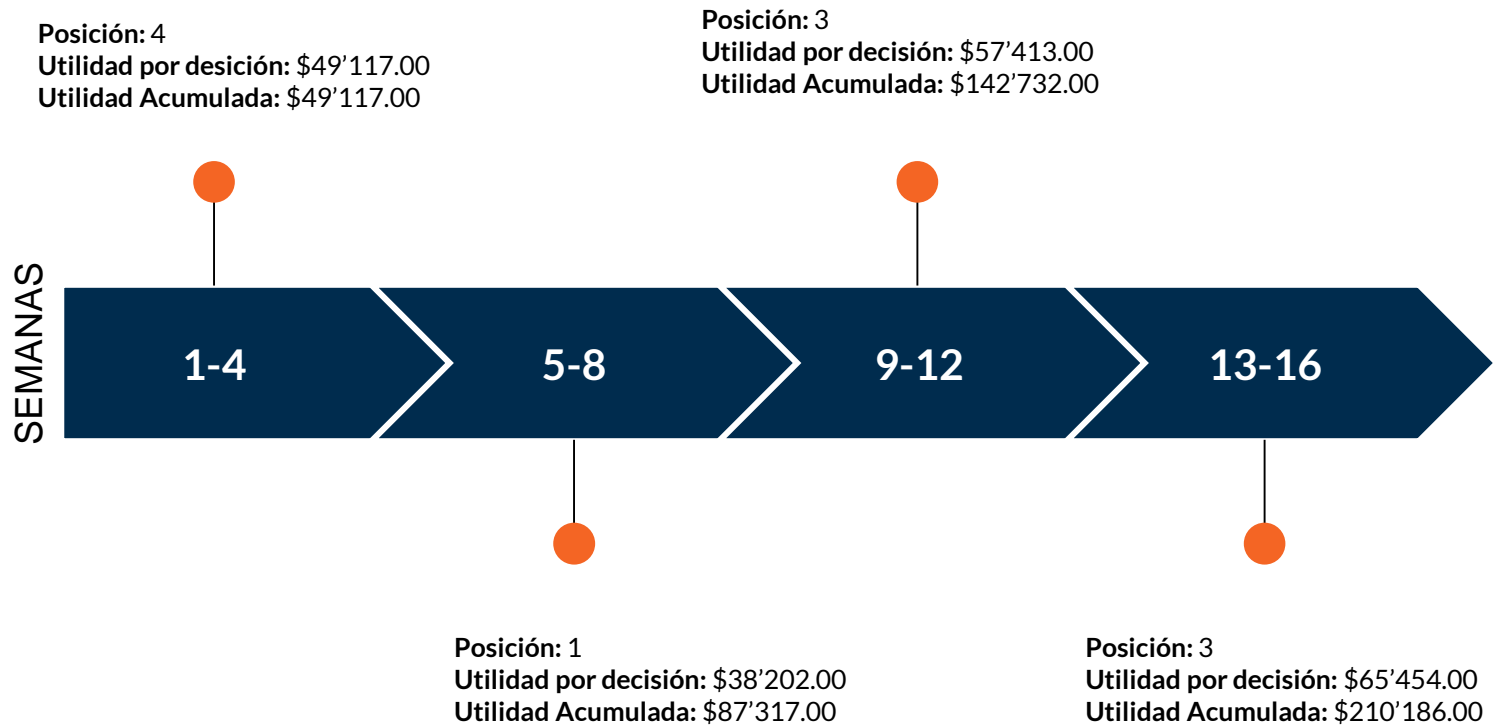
**Posición:** 4
**Utilidad por desición:** \$49’117.00
**Utilidad Acumulada:** \$49’117.00

**Posición:** 3
**Utilidad por decisión:** \$57’413.00
**Utilidad Acumulada:** \$142’732.00

SEMANAS

1-4

5-8

9-12

13-16

**Posición:** 1
**Utilidad por decisión:** \$38’202.00
**Utilidad Acumulada:** \$87’317.00

**Posición:** 3
**Utilidad por decisión:** \$65’454.00
**Utilidad Acumulada:** \$210’186.00